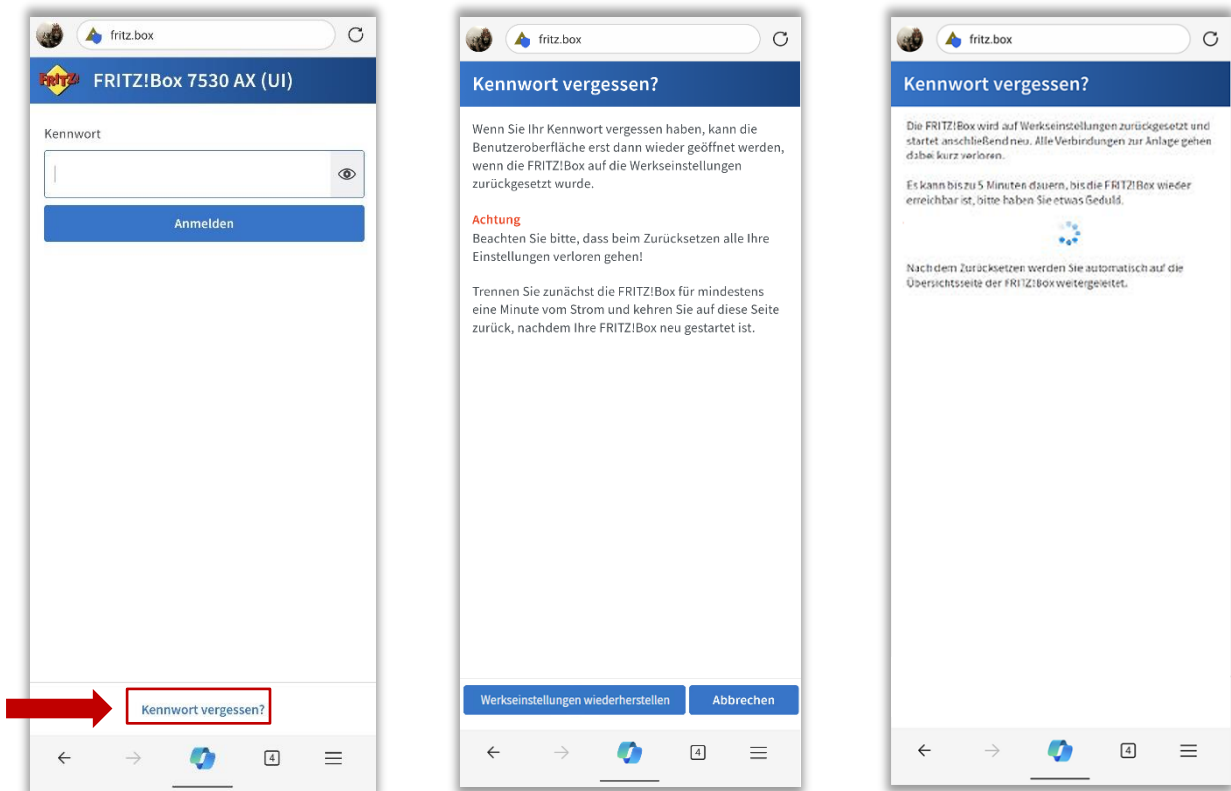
fritz.box

FRITZ!

FRITZ!Box 7530 AX (UI)

Kennwort

Anmelden

Kennwort vergessen?

4

fritz.box

Kennwort vergessen?

Wenn Sie Ihr Kennwort vergessen haben, kann die Benutzeroberfläche erst dann wieder geöffnet werden, wenn die FRITZ!Box auf die Werkseinstellungen zurückgesetzt wurde.

Achtung
Beachten Sie bitte, dass beim Zurücksetzen alle Ihre Einstellungen verloren gehen!

Trennen Sie zunächst die FRITZ!Box für mindestens eine Minute vom Strom und kehren Sie auf diese Seite zurück, nachdem Ihre FRITZ!Box neu gestartet ist.

Werkseinstellungen wiederherstellen

Abbrechen

4

fritz.box

Kennwort vergessen?

Die FRITZ!Box wird auf Werkseinstellungen zurückgesetzt und startet anschließend neu. Alle Verbindungen zur Anlage gehen dabei kurz verloren.

Es kann bis zu 5 Minuten dauern, bis die FRITZ!Box wieder erreichbar ist, bitte haben Sie etwas Geduld.

Nach dem Zurücksetzen werden Sie automatisch auf die Übersichtsseite der FRITZ!Box weitergeleitet.

4